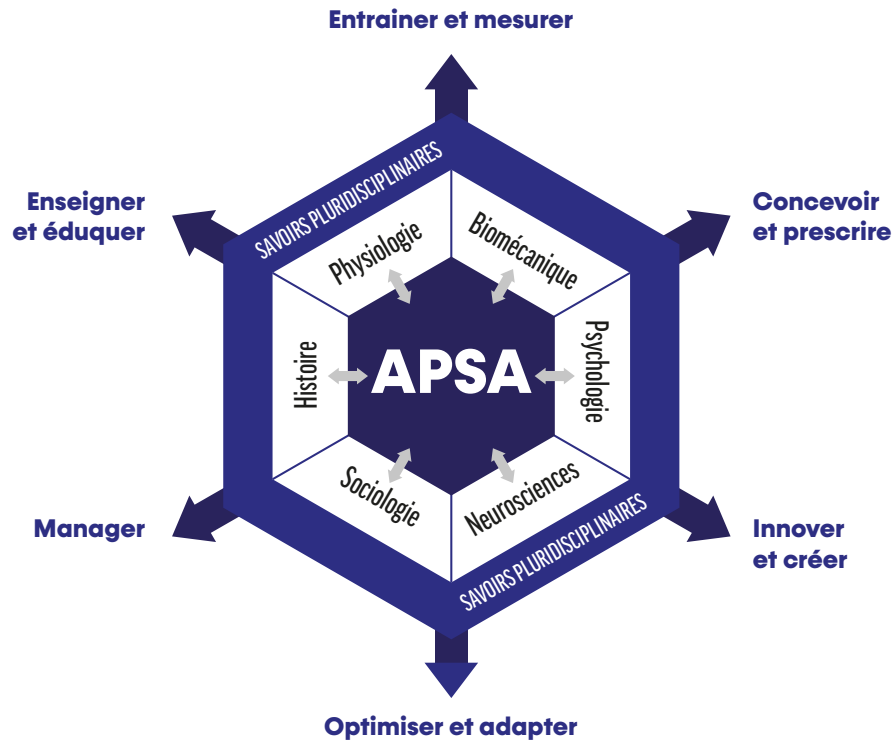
Entrainer et mesurer

Enseigner et éduquer

Concevoir et prescrire

SAVOIRS PLURIDISCIPLINAIRES

Physiologie

Biomécanique

Histoire

APSA

Psychologie

Sociologie

Neurosciences

SAVOIRS PLURIDISCIPLINAIRES

Manager

Innover et créer

Optimiser et adapter